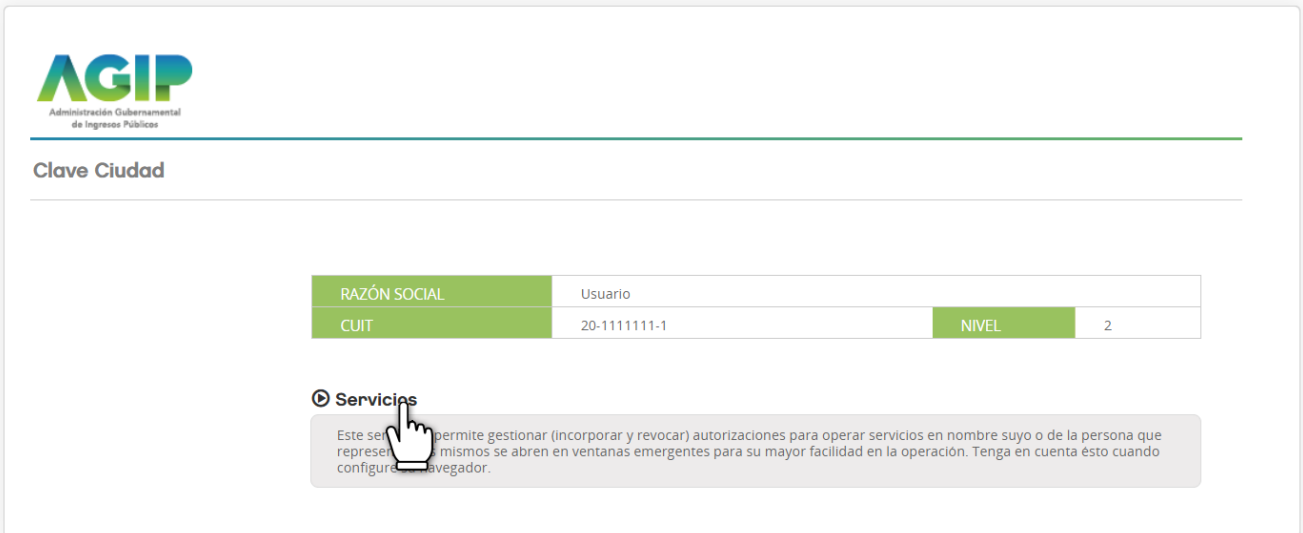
AGIP
Administración Gubernamental de Ingresos Públicos

Clave Ciudad

| RAZÓN SOCIAL | Usuario | | |
|---|---|---|---|
| CUIT | 20-1111111-1 | NIVEL | 2 |

Servicios

Este se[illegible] permite gestionar (incorporar y revocar) autorizaciones para operar servicios en nombre suyo o de la persona que represen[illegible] mismos se abren en ventanas emergentes para su mayor facilidad en la operación. Tenga en cuenta ésto cuando configure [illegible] navegador.